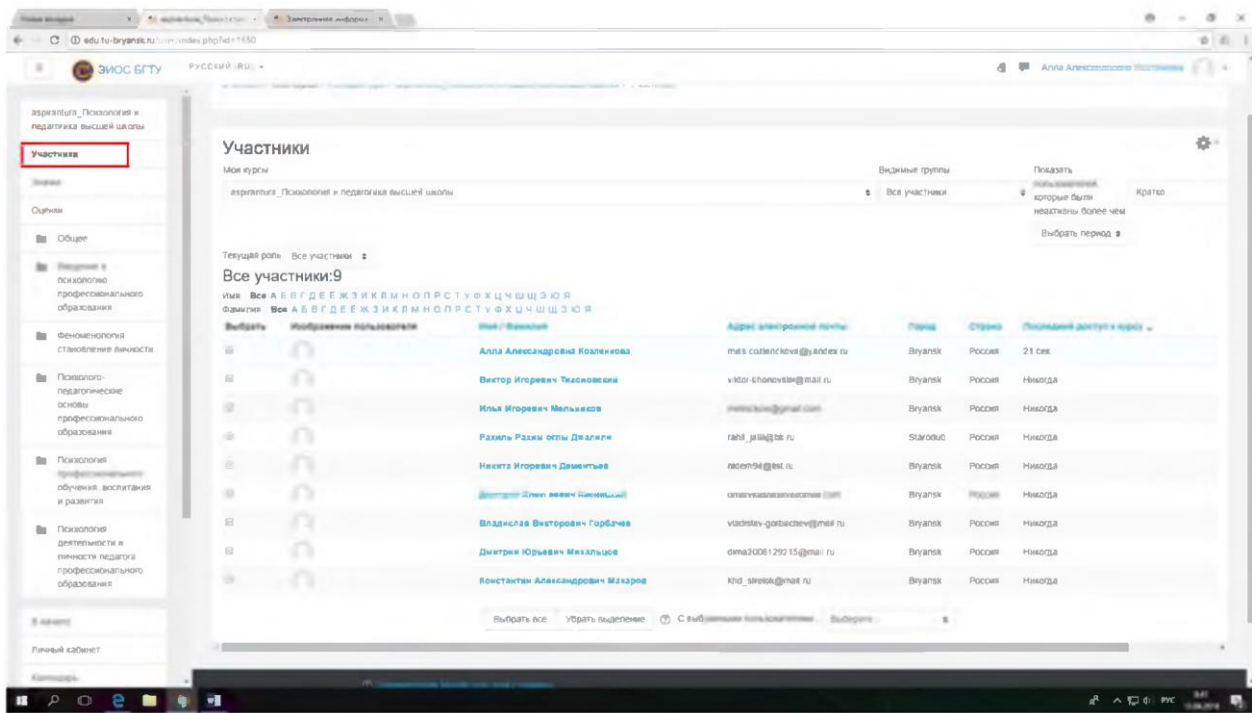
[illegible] × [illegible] × Электронное информ × 

edu.tu-bryansk.ru/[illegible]index.php?id=1550

ЭИОС БГТУ РУССКИЙ (RU) ▾ Алла Александровна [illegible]

aspirantura_Психология и педагогика высшей школы

Участники

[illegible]

Оценки

Общее

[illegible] психологию профессионального образования

Феноменология становление личности

Психолого-педагогические основы профессионального образования

Психология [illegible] обучения, воспитания и развития

Психология деятельности и личности педагога профессионального образования

В начало

Личный кабинет

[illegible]

Участники

Мои курсы

aspirantura_Психология и педагогика высшей школы

Видимые группы

Все участники

Показать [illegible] которые были неактивны более чем

Кратко

Выбрать период

Текущая роль Все участники

Все участники:9

Имя Все А Б В Г Д Е Ё Ж З И К Л М Н О П Р С Т У Ф Х Ц Ч Ш Щ Э Ю Я

Фамилия Все А Б В Г Д Е Ё Ж З И К Л М Н О П Р С Т У Ф Х Ц Ч Ш Щ Э Ю Я

| Выбрать | Изображение пользователя | Имя / Фамилия | Адрес электронной почты | Город | Страна | Последний доступ к курсу |
|---|---|---|---|---|---|---|
| | | Алла Александровна Козленкова | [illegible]@yandex.ru | Bryansk | Россия | 21 сек |
| | | Виктор Игоревич Тхоновский | viktor-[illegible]@mail.ru | Bryansk | Россия | Никогда |
| | | Илья Игоревич Мельников | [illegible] | Bryansk | Россия | Никогда |
| | | Рахиль Рахим оглы Джалилм | rahil_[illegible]@bk.ru | Starodub | Россия | Никогда |
| | | Никита Игоревич Дементьев | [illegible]@list.ru | Bryansk | Россия | Никогда |
| | | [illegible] | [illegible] | Bryansk | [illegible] | Никогда |
| | | Владислав Викторович Горбачев | vladislav-gorbachev@mail.ru | Bryansk | Россия | Никогда |
| | | Дмитрий Юрьевич Михальцов | dima2008129215@mail.ru | Bryansk | Россия | Никогда |
| | | Константин Александрович Махаров | khd_strelok@mail.ru | Bryansk | Россия | Никогда |

Выбрать все Убрать выделение С выбранными пользователями... Выберите...

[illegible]

РУС